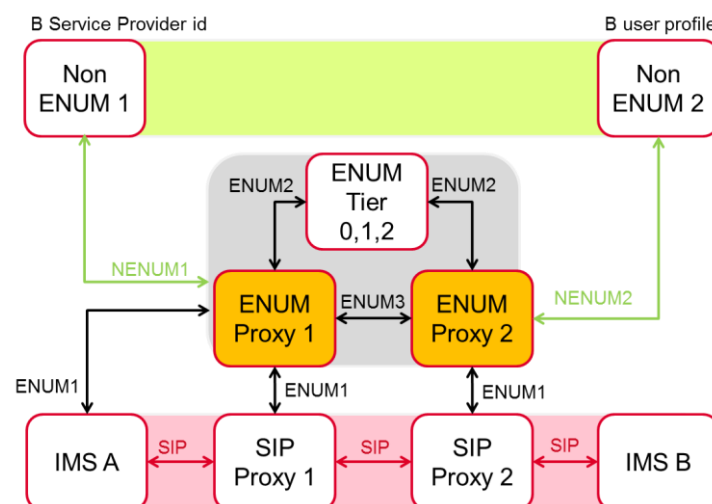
B Service Provider id

B user profile

Non ENUM 1

Non ENUM 2

ENUM2

ENUM Tier 0,1,2

ENUM2

NENUM1

ENUM Proxy 1

ENUM3

ENUM Proxy 2

NENUM2

ENUM1

ENUM1

ENUM1

IMS A

SIP

SIP Proxy 1

SIP

SIP Proxy 2

SIP

IMS B